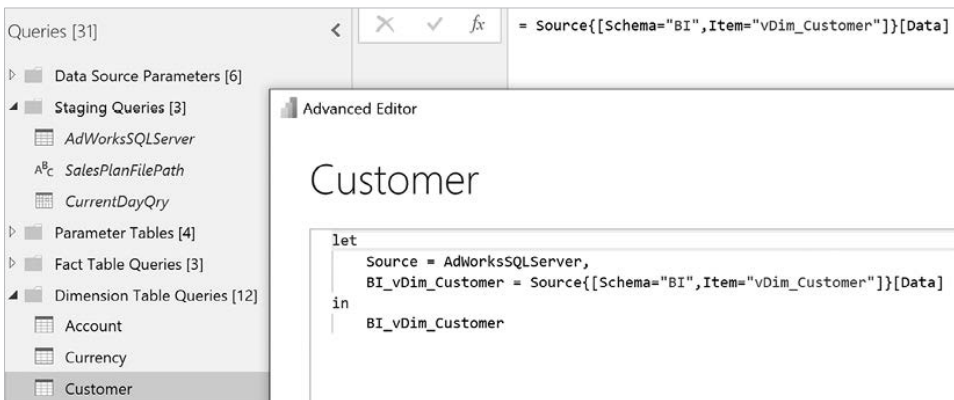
Queries [31]

<

Data Source Parameters [6]

Staging Queries [3]

AdWorksSQLServer

$A^B_C$ SalesPlanFilePath

CurrentDayQry

Parameter Tables [4]

Fact Table Queries [3]

Dimension Table Queries [12]

Account

Currency

Customer

×

✓

fx

= Source{[Schema="BI",Item="vDim_Customer"]}[Data]

Advanced Editor

Customer

let
Source = AdWorksSQLServer,
BI_vDim_Customer = Source{[Schema="BI",Item="vDim_Customer"]}[Data]
in
BI_vDim_Customer